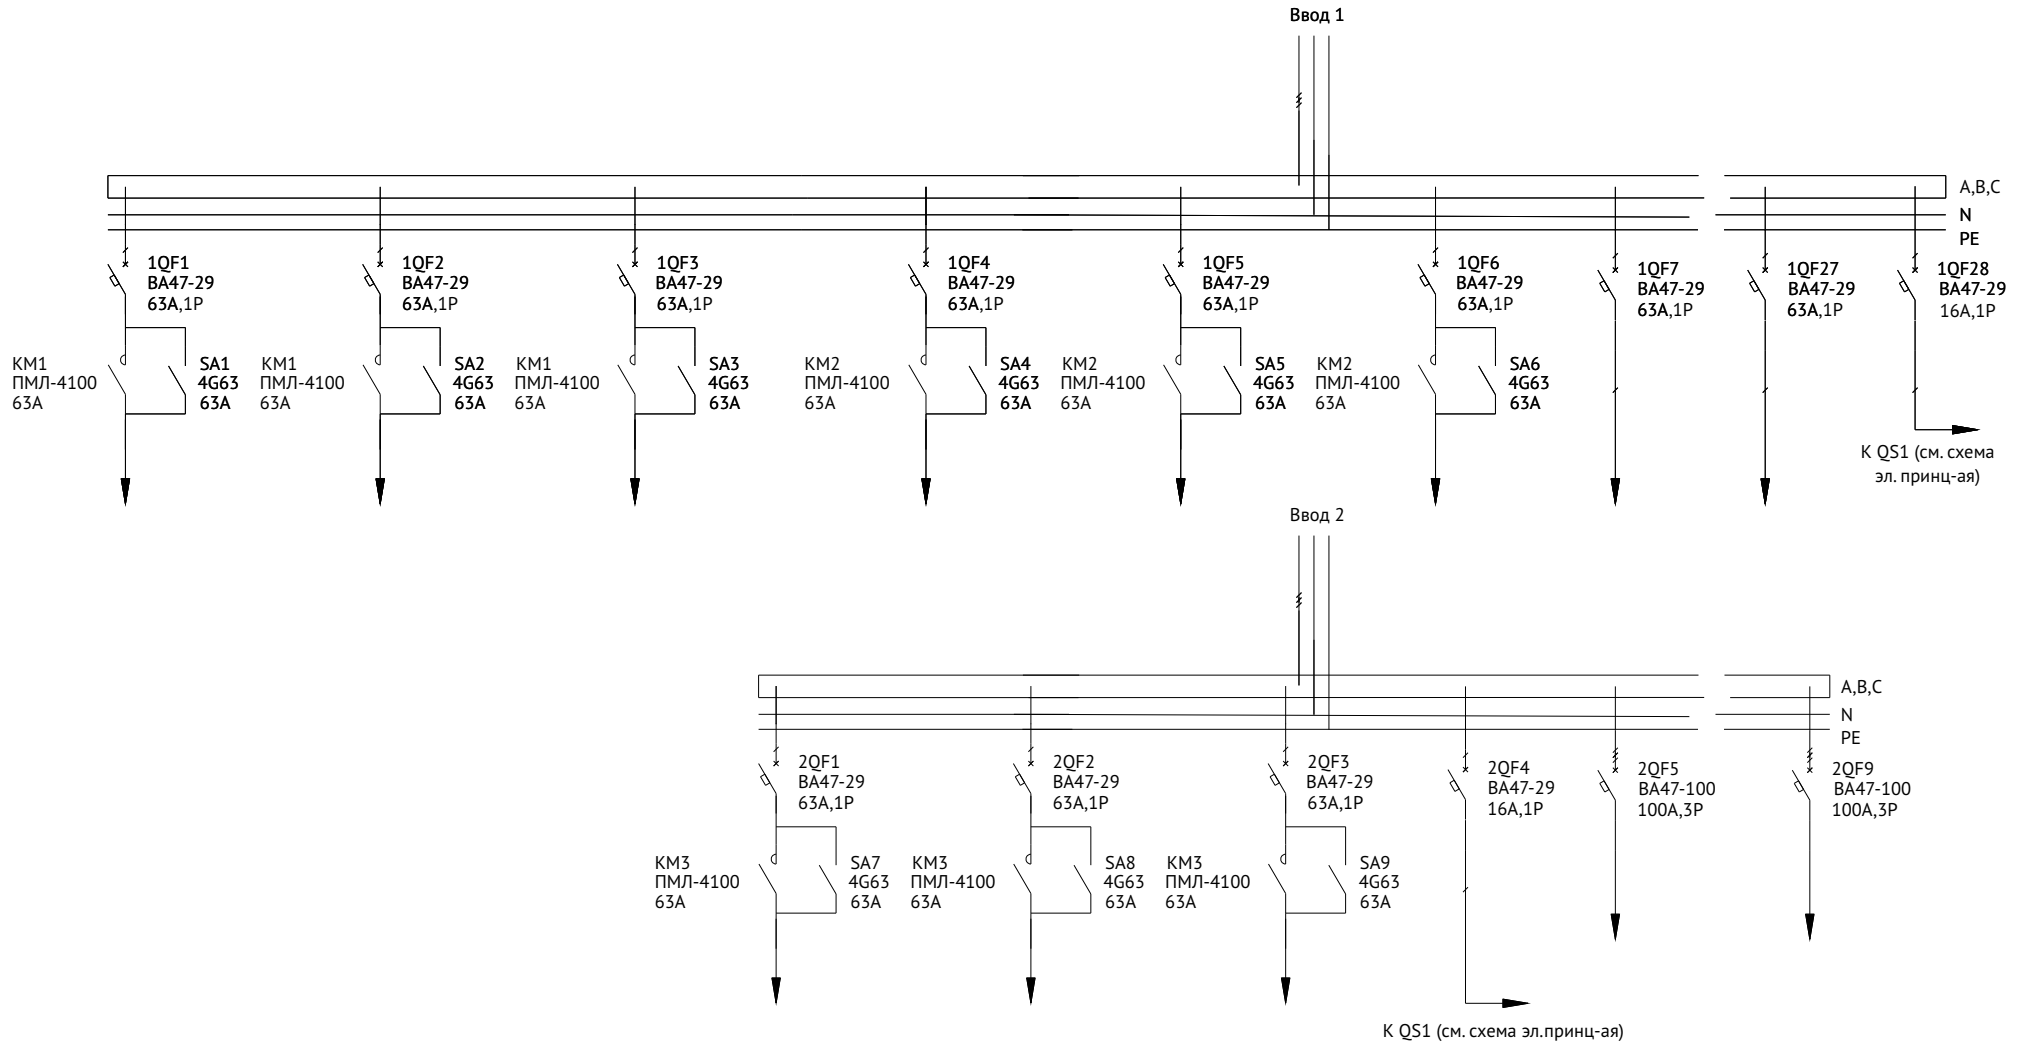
Ввод 1

A,B,C
N
PE

1QF1
ВА47-29
63А,1Р

KM1
ПМЛ-4100
63А

SA1
4G63
63А

1QF2
ВА47-29
63А,1Р

KM1
ПМЛ-4100
63А

SA2
4G63
63А

1QF3
ВА47-29
63А,1Р

KM1
ПМЛ-4100
63А

SA3
4G63
63А

1QF4
ВА47-29
63А,1Р

KM2
ПМЛ-4100
63А

SA4
4G63
63А

1QF5
ВА47-29
63А,1Р

KM2
ПМЛ-4100
63А

SA5
4G63
63А

1QF6
ВА47-29
63А,1Р

KM2
ПМЛ-4100
63А

SA6
4G63
63А

1QF7
ВА47-29
63А,1Р

1QF27
ВА47-29
63А,1Р

1QF28
ВА47-29
16А,1Р

К QS1 (см. схема эл. принц-ая)

Ввод 2

A,B,C
N
PE

2QF1
ВА47-29
63А,1Р

KM3
ПМЛ-4100
63А

SA7
4G63
63А

2QF2
ВА47-29
63А,1Р

KM3
ПМЛ-4100
63А

SA8
4G63
63А

2QF3
ВА47-29
63А,1Р

KM3
ПМЛ-4100
63А

SA9
4G63
63А

2QF4
ВА47-29
16А,1Р

2QF5
ВА47-100
100А,3Р

2QF9
ВА47-100
100А,3Р

К QS1 (см. схема эл.принц-ая)